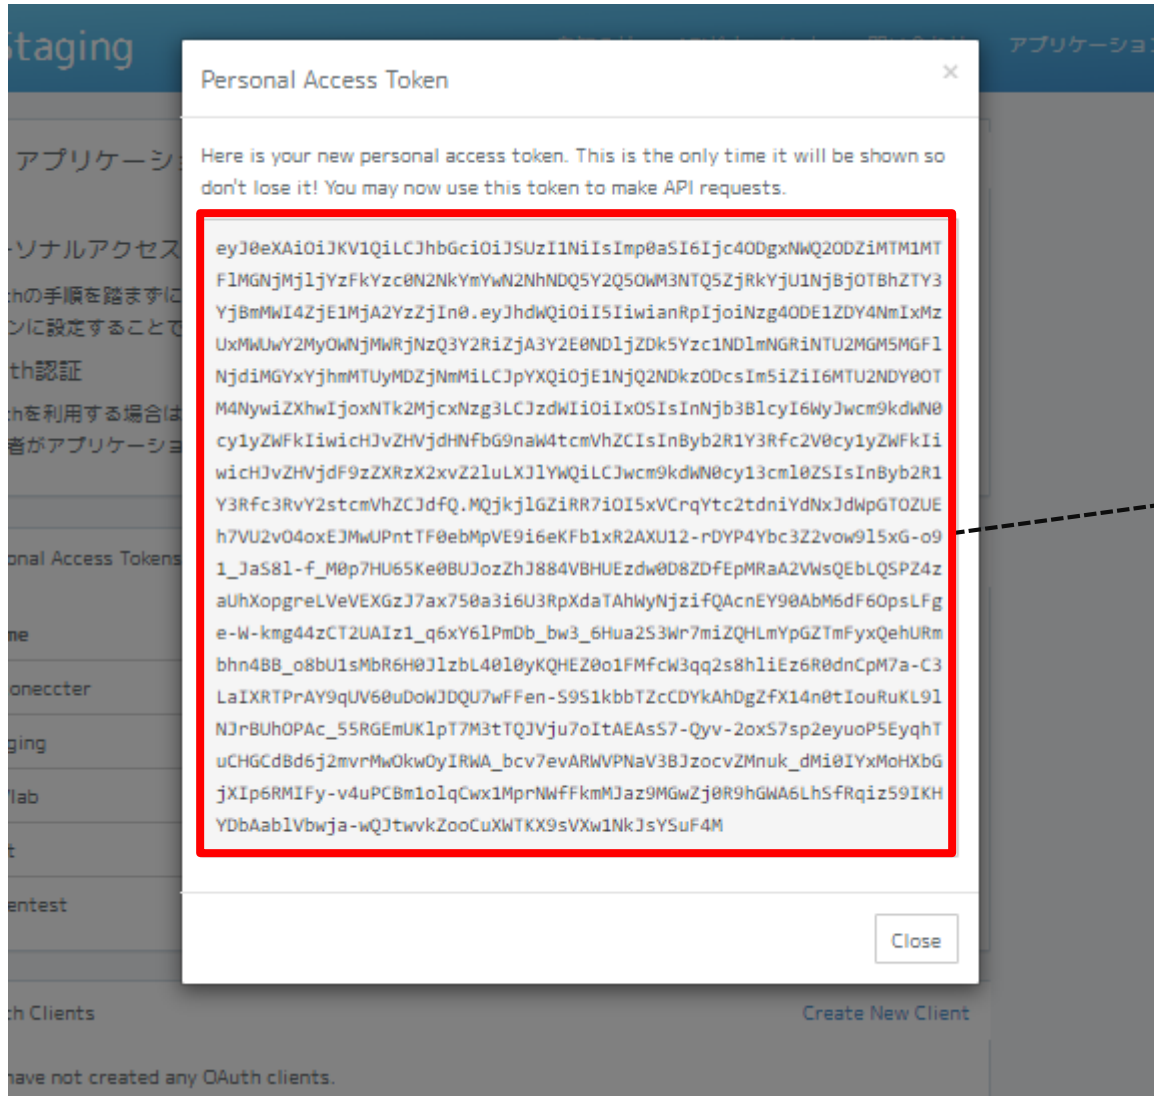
taging

アプリケーショ

アプリケーシ

ーソナルアクセス

hの手順を踏まずに
ンに設定することで

th認証

hを利用する場合は
者がアプリケーショ

onal Access Tokens

ne

oneccter

ging

lab

t

entest

h Clients

Create New Client

ave not created any OAuth clients.

Personal Access Token

×

Here is your new personal access token. This is the only time it will be shown so don't lose it! You may now use this token to make API requests.

eyJ0eXAiOiJKV1QiLCJhbGciOiJSUzI1NiIsImp0aSI6Ijc4ODgxNWQ2ODZiMTM1MTFlMGNjMjljYzFkYzc0N2NkYmYwN2NhNDQ5Y2Q5OWM3NTQ5ZjRkYjU1NjBjOTBhZTY3YjBmMWI4ZjE1MjA2YzZjIn0.eyJhdWQiOiI5IiwianRpIjoiNzg4ODE1ZDY4NmIxMzUxMWUwY2MyOWNjMWRjNzQ3Y2RiZjA3Y2E0NDljZDk5Yzc1NDlmNGRiNTU2MGM5MGFlNjdiMGYxYjhmMTUyMDZjNmMiLCJpYXQiOjE1NjQ2NDkzODcsIm5iZiI6MTU2NDY0OTM4NywiZXhwIjoxNTk2MjcxNzg3LCJzdWIiOiIxOSIsInNjb3BlcyI6WyJwcm9kdWN0cy1yZWFkIiwicHJvZHVjdHNfbG9naW4tcmVhZCIsInByb2R1Y3Rfc2V0cy1yZWFkIiwicHJvZHVjdF9zZXRzX2xvZ2luLXJlYWQiLCJwcm9kdWN0cy13cml0ZSIsInByb2R1Y3Rfc3RvY2stcmVhZCJdfQ.MQjkjlGZiRR7iOI5xVCrqYtc2tdniYdNxJdWpGTOZUEh7VU2vO4oxEJMwUPntTF0ebMpVE9i6eKFb1xR2AXU12-rDYP4Ybc3Z2vow915xG-o91_JaS8l-f_M0p7HU65Ke0BUJozZhJ884VBHUEzdw0D8ZDfEpMRaA2VWsQEbLQSPZ4zaUhXopgreLVeVEXGzJ7ax750a3i6U3RpXdaTAhWyNjzifQAcnEY90AbM6dF6OpsLFge-W-kmg44zCT2UAIz1_q6xY6lPmDb_bw3_6Hua2S3Wr7miZQHLmYpGZTmFyxQehURmbhn4BB_o8bU1sMbR6H0JlzbL40l0yKQHEZ0o1FMFcW3qq2s8hliEz6R0dnCpM7a-C3LaIXRTPrAY9qUV60uDoWJDQU7wFFen-S9S1kbbTZcCDYkAhDgZfX14n0tIouRuKL9lNJrBUhOPAc_55RGEmUKlpT7M3tTQJVju7oItAEAsS7-Qyv-2oxS7sp2eyuoP5EyqhTuCHGCdBd6j2mvrMwOkwOyIRWA_bcv7evARWVPNaV3BJzocvZMnuk_dMi0IYxMoHXbGjXIp6RMIFy-v4uPCBm1olqCwx1MprNWfFkmMJaz9MGwZj0R9hGWA6LhSfRqiz59IKHYDbAablVbwja-wQJtwvkZooCuXWTKX9sVXw1NkJsYSuF4M

Close